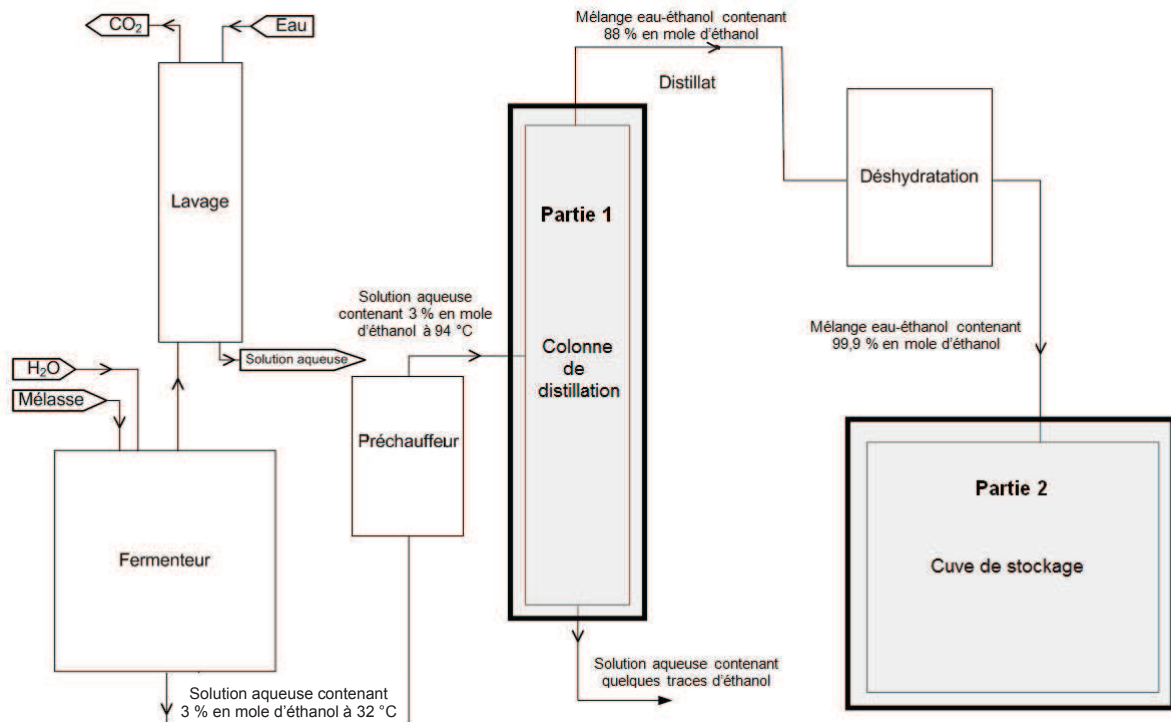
$CO_2$

Eau

Lavage

Mélange eau-éthanol contenant 88 % en mole d'éthanol

Distillat

Partie 1

Déshydratation

Solution aqueuse contenant 3 % en mole d'éthanol à 94 °C

Colonne de distillation

Solution aqueuse

$H_2O$

Mélasse

Préchauffeur

Mélange eau-éthanol contenant 99,9 % en mole d'éthanol

Fermenteur

Partie 2

Cuve de stockage

Solution aqueuse contenant quelques traces d'éthanol

Solution aqueuse contenant 3 % en mole d'éthanol à 32 °C